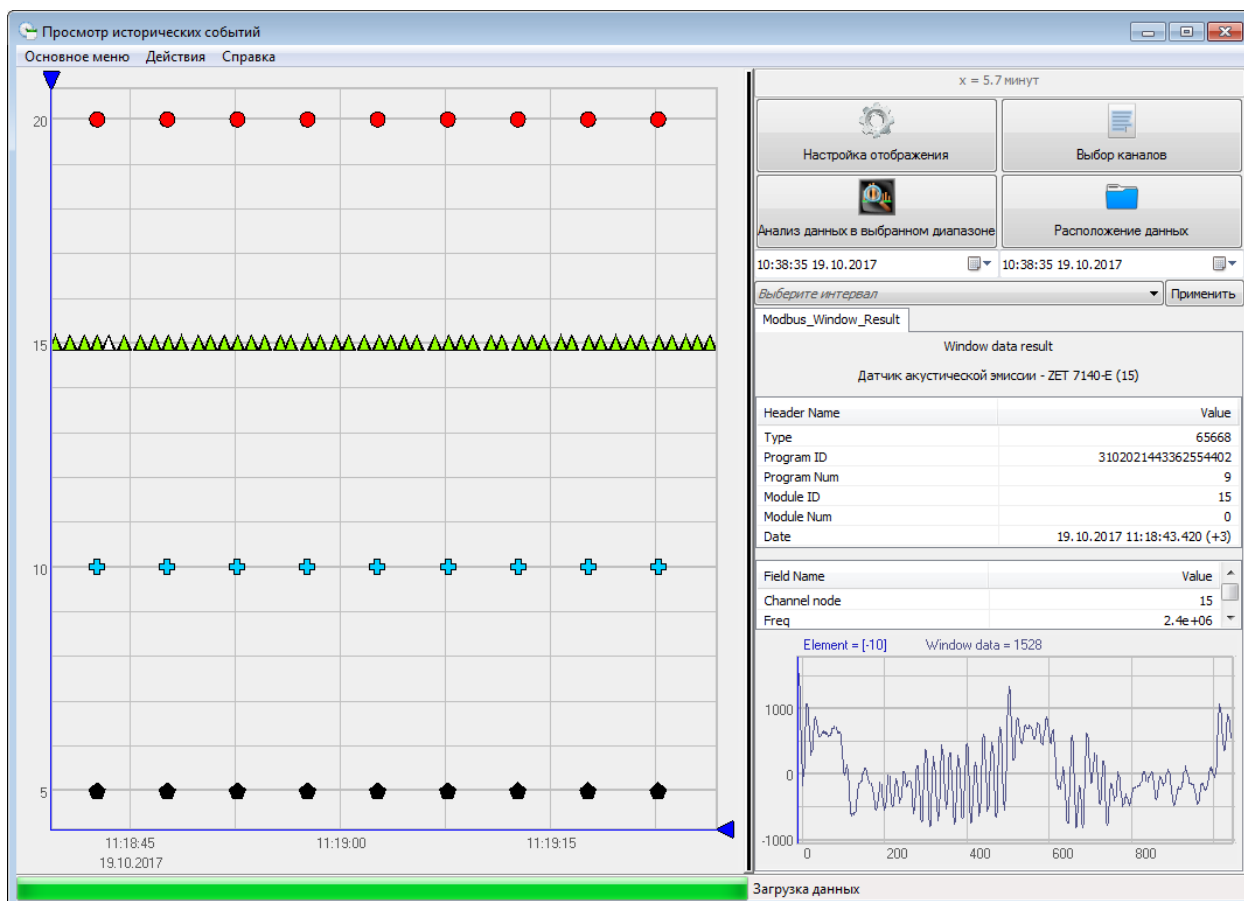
Просмотр исторических событий

Основное меню Действия Справка

20

15

10

5

11:18:45
19.10.2017

11:19:00

11:19:15

x = 5.7 минут

Настройка отображения

Выбор каналов

Анализ данных в выбранном диапазоне

Расположение данных

10:38:35 19.10.2017

10:38:35 19.10.2017

Выберите интервал

Применить

Modbus_Window_Result

Window data result

Датчик акустической эмиссии - ZET 7140-E (15)

| Header Name | Value |
|---|---|
| Type | 65668 |
| Program ID | 3102021443362554402 |
| Program Num | 9 |
| Module ID | 15 |
| Module Num | 0 |
| Date | 19.10.2017 11:18:43.420 (+3) |

| Field Name | Value |
|---|---|
| Channel node | 15 |
| Freq | 2.4e+06 |

Element = [-10] Window data = 1528

1000

0

-1000

0 200 400 600 800

Загрузка данных